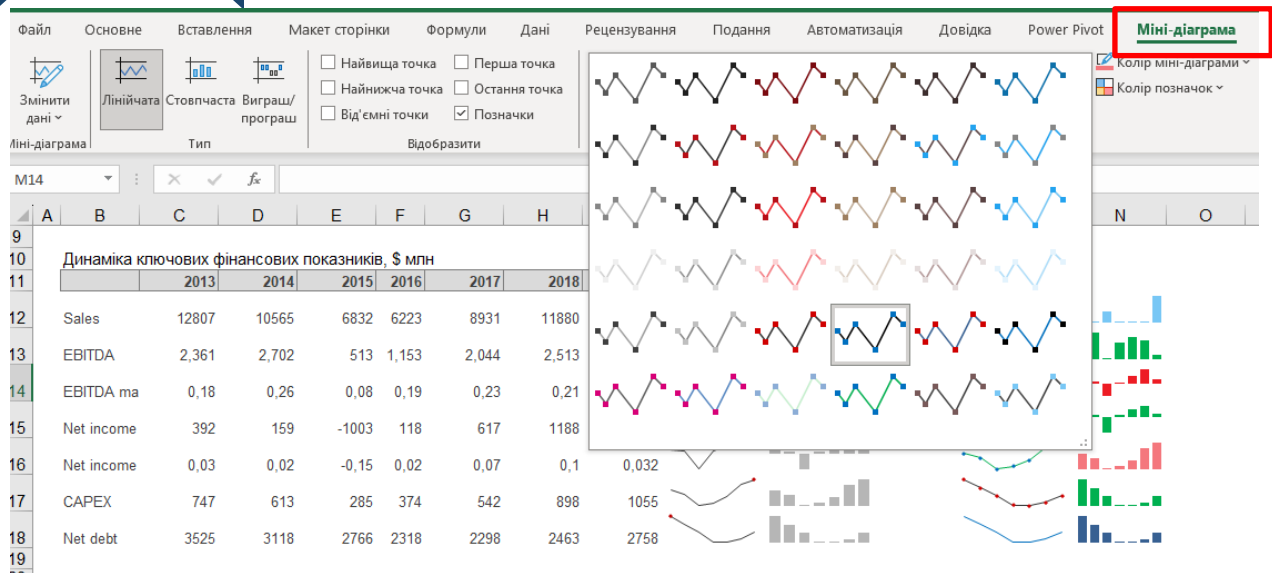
Файл Основне Вставлення Макет сторінки Формули Дані Рецензування Подання Автоматизація Довідка Power Pivot Міні-діаграма

Змінити дані
Міні-діаграма
Лінійчата Стовпчаста Виграш/програш
Тип
Найвища точка
Найнижча точка
Від'ємні точки
Перша точка
Остання точка
Позначки
Відобразити
Колір міні-діаграми
Колір позначок

M14

| | A | B | C | D | E | F | G | H | | N | O |
|---|---|---|---|---|---|---|---|---|---|---|---|
| 9 | | | | | | | | | | | |
| 10 | | Динаміка ключових фінансових показників, $ млн | | | | | | | | | |
| 11 | | | 2013 | 2014 | 2015 | 2016 | 2017 | 2018 | | | |
| 12 | | Sales | 12807 | 10565 | 6832 | 6223 | 8931 | 11880 | | | |
| 13 | | EBITDA | 2,361 | 2,702 | 513 | 1,153 | 2,044 | 2,513 | | | |
| 14 | | EBITDA ma | 0,18 | 0,26 | 0,08 | 0,19 | 0,23 | 0,21 | | | |
| 15 | | Net income | 392 | 159 | -1003 | 118 | 617 | 1188 | | | |
| 16 | | Net income | 0,03 | 0,02 | -0,15 | 0,02 | 0,07 | 0,1 | 0,032 | | |
| 17 | | CAPEX | 747 | 613 | 285 | 374 | 542 | 898 | 1055 | | |
| 18 | | Net debt | 3525 | 3118 | 2766 | 2318 | 2298 | 2463 | 2758 | | |
| 19 | | | | | | | | | | | |